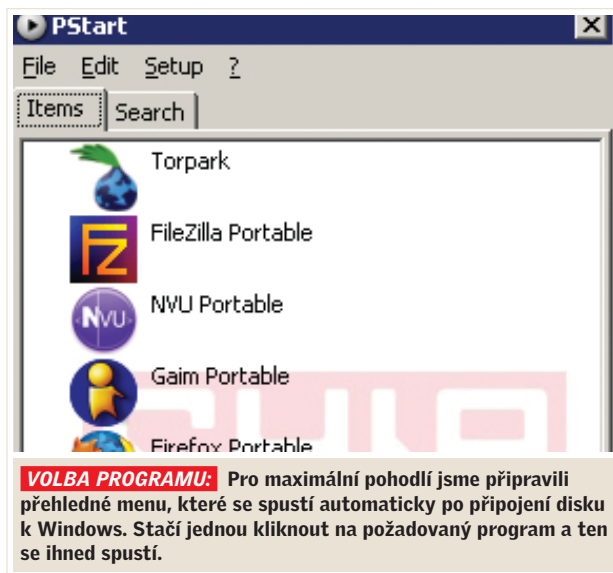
PStart

File Edit Setup ?

Items Search

Torpark

FileZilla Portable

NVU Portable

Gaim Portable

Firefox Portable

VOLBA PROGRAMU: Pro maximální pohodlí jsme připravili přehledné menu, které se spustí automaticky po připojení disku k Windows. Stačí jednou kliknout na požadovaný program a ten se ihned spustí.